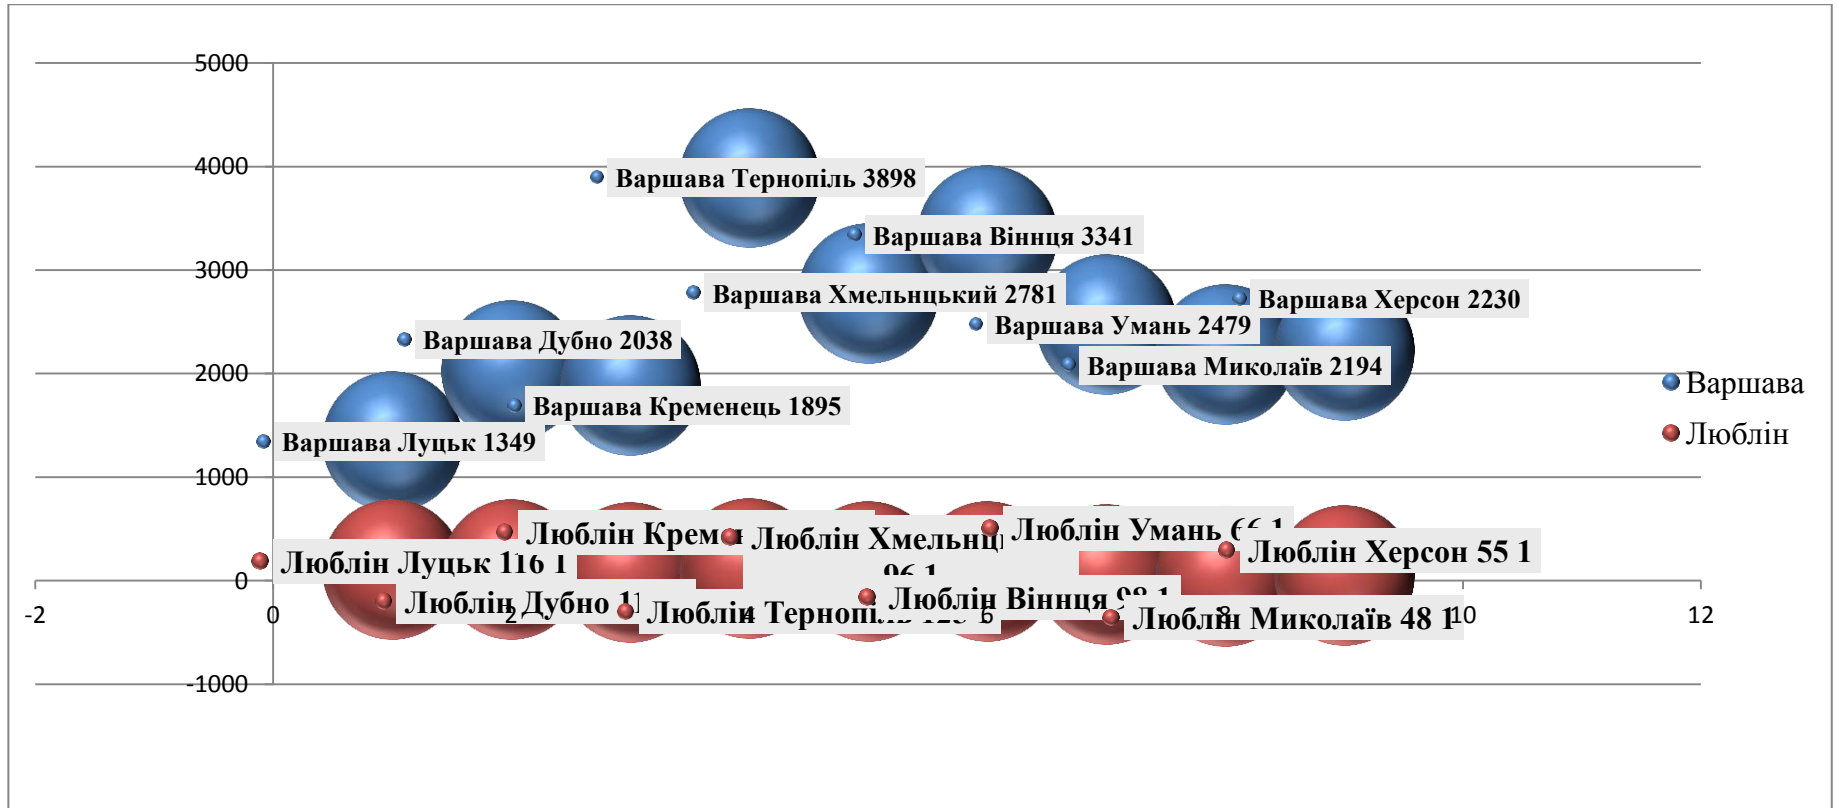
5000
4000
3000
2000
1000
0
-1000
-2
0
2
4
6
8
10
12

Варшава Тернопіль 3898
Варшава Вінниця 3341
Варшава Хмельницький 2781
Варшава Херсон 2230
Варшава Умань 2479
Варшава Дубно 2038
Варшава Миколаїв 2194
Варшава Кременець 1895
Варшава Луцьк 1349

Люблін Крем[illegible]
Люблін Хмельниц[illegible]
Люблін Умань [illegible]
Люблін Херсон 55 1
Люблін Луцьк 116 1
96 1
Люблін Дубно 1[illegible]
Люблін Тернопі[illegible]
Люблін Вінниця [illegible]
Люблін Миколаїв 48 1

Варшава
Люблін